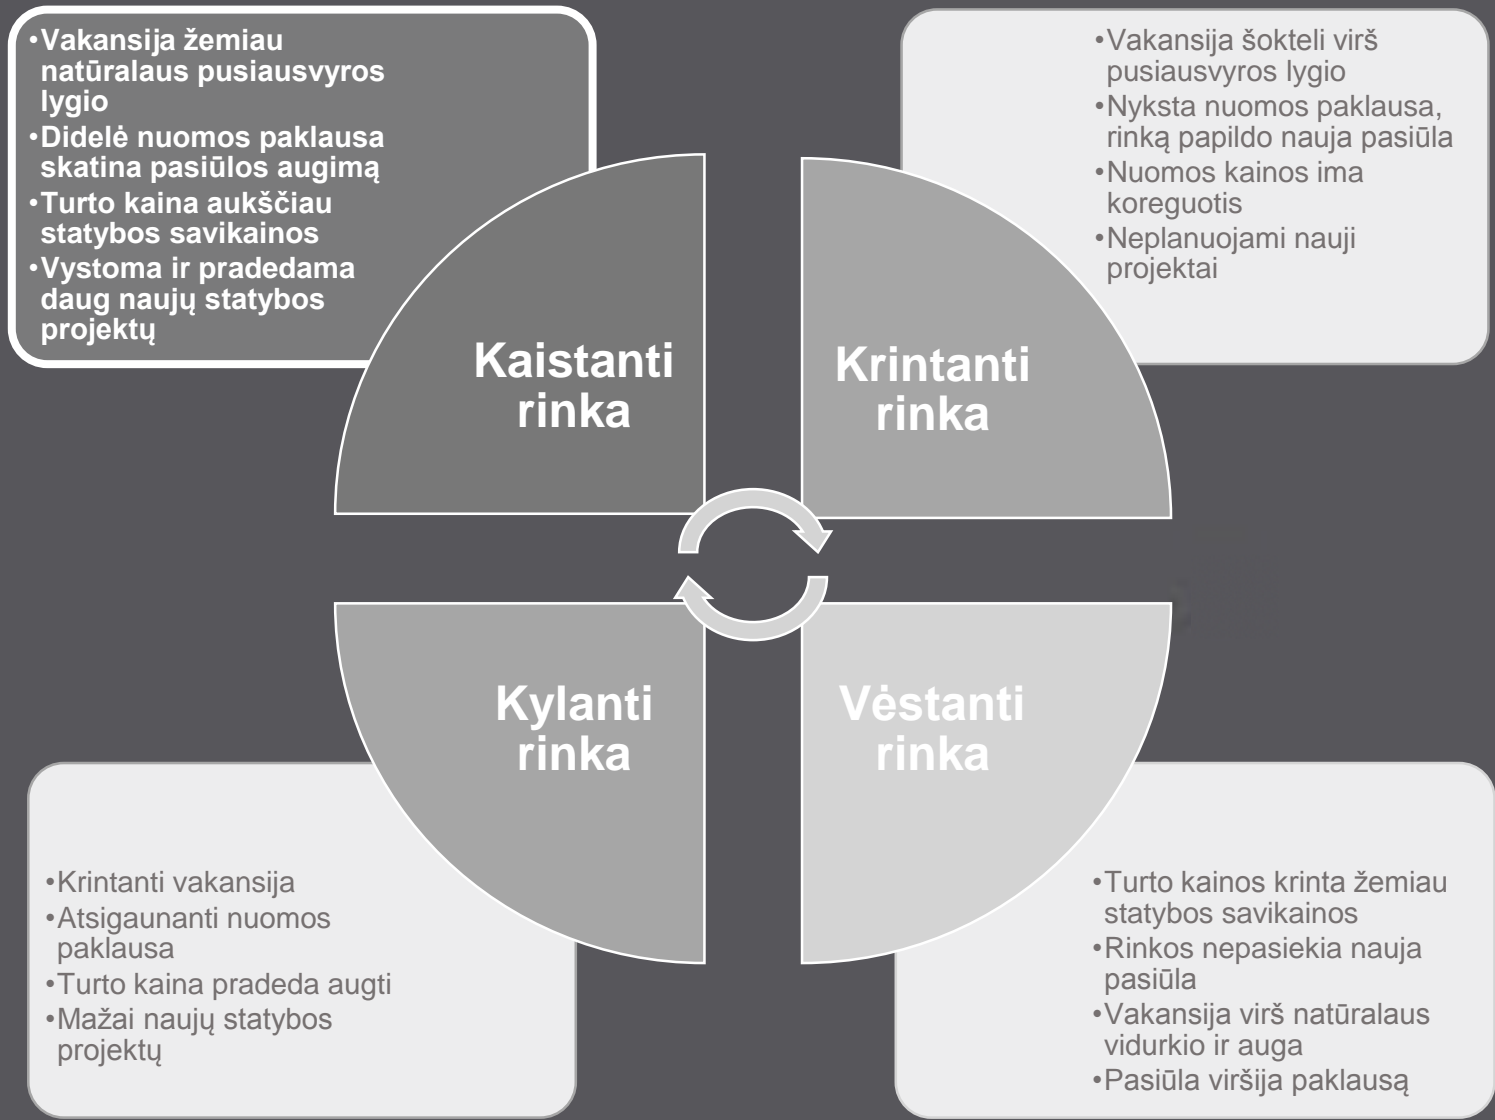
•Vakansija žemiau natūralaus pusiausvyros lygio
•Didelė nuomos paklausa skatina pasiūlos augimą
•Turto kaina aukščiau statybos savikainos
•Vystoma ir pradedama daug naujų statybos projektų

•Vakansija šokteli virš pusiausvyros lygio
•Nyksta nuomos paklausa, rinką papildo nauja pasiūla
•Nuomos kainos ima koreguotis
•Neplanuojami nauji projektai

Kaistanti rinka

Krintanti rinka

Kylanti rinka

Vėstanti rinka

•Krintanti vakansija
•Atsigaunanti nuomos paklausa
•Turto kaina pradeda augti
•Mažai naujų statybos projektų

•Turto kainos krinta žemiau statybos savikainos
•Rinkos nepasiekia nauja pasiūla
•Vakansija virš natūralaus vidurkio ir auga
•Pasiūla viršija paklausą